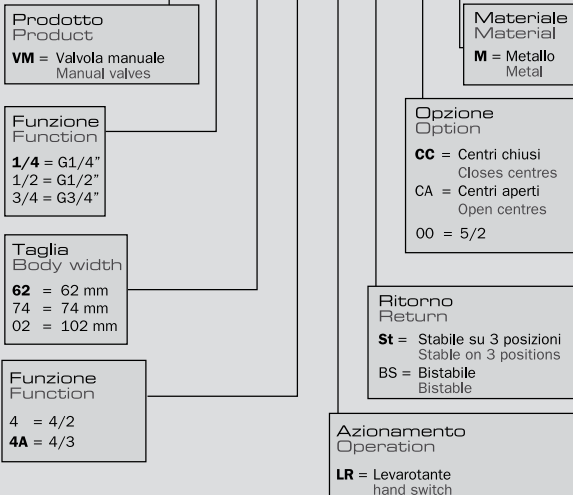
Prodotto
Product
**VM** = Valvola manuale
Manual valves

Funzione
Function
**1/4** = G1/4"
1/2 = G1/2"
3/4 = G3/4"

Taglia
Body width
**62** = 62 mm
74 = 74 mm
02 = 102 mm

Funzione
Function
4 = 4/2
**4A** = 4/3

Materiale
Material
**M** = Metallo
Metal

Opzione
Option
**CC** = Centri chiusi
Closes centres
CA = Centri aperti
Open centres
00 = 5/2

Ritorno
Return
**St** = Stabile su 3 posizioni
Stable on 3 positions
BS = Bistabile
Bistable

Azionamento
Operation
**LR** = Levarotante
hand switch